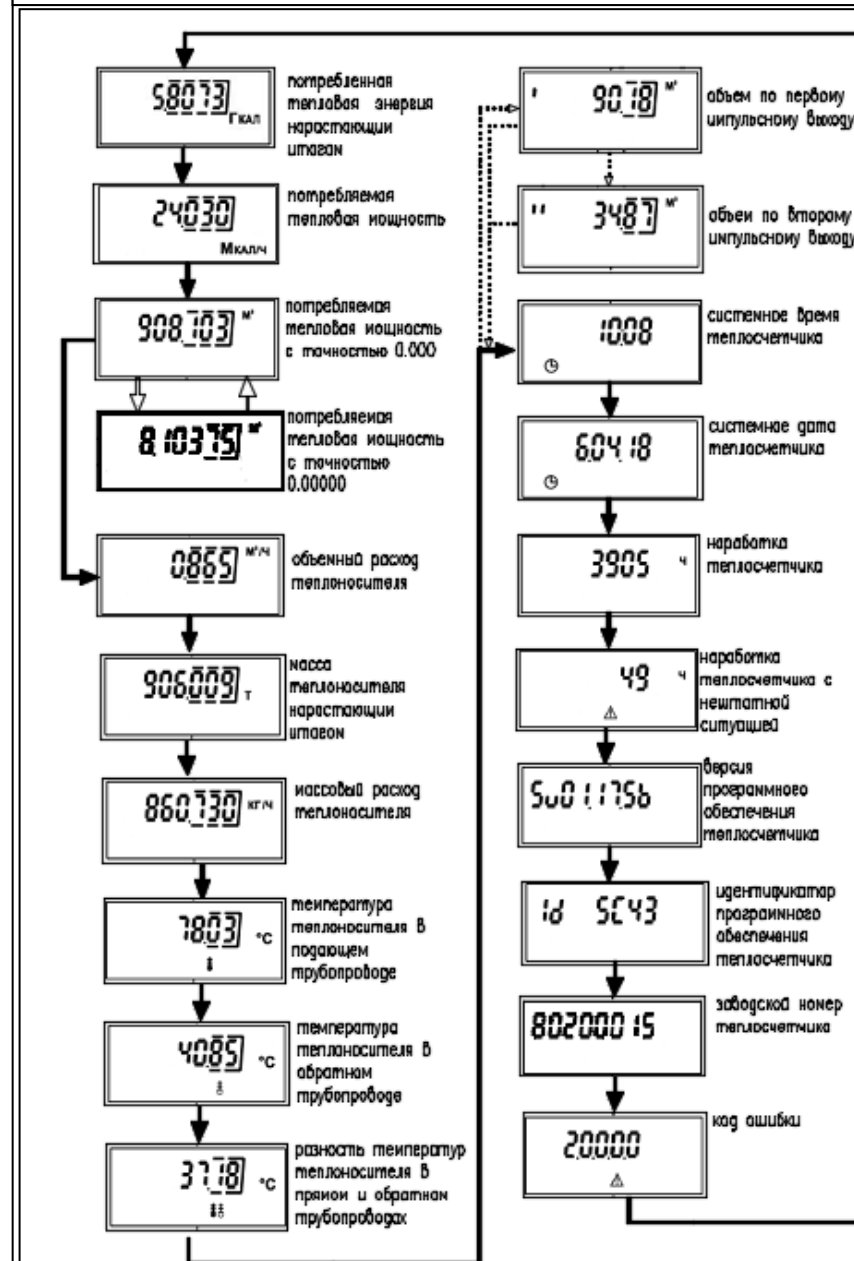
5.80073 Гкал

потребленная тепловая энергия нарастающим итогом

24.030 Мкал/ч

потребляемая тепловая мощность

908.103 м³

потребляемая тепловая мощность с точностью 0.000

8.10375 м³

потребляемая тепловая мощность с точностью 0.00000

0.865 м³/ч

объемный расход теплоносителя

906.009 т

масса теплоносителя нарастающим итогом

860.730 кг/ч

массовый расход теплоносителя

78.03 °C

температура теплоносителя в подающем трубопроводе

40.85 °C

температура теплоносителя в обратном трубопроводе

37.18 °C

разность температур теплоносителя в прямом и обратном трубопроводах

' 90.18 м³

объем по первому импульсному выходу

'' 34.87 м³

объем по второму импульсному выходу

10.08

системное время теплосчетчика

6.04.18

системная дата теплосчетчика

3905 ч

наработка теплосчетчика

49 ч

наработка теплосчетчика с нештатной ситуацией

5u0 1.17.56

версия программного обеспечения теплосчетчика

Id 5C43

идентификатор программного обеспечения теплосчетчика

80200015

заводской номер теплосчетчика

2.0000

код ошибки